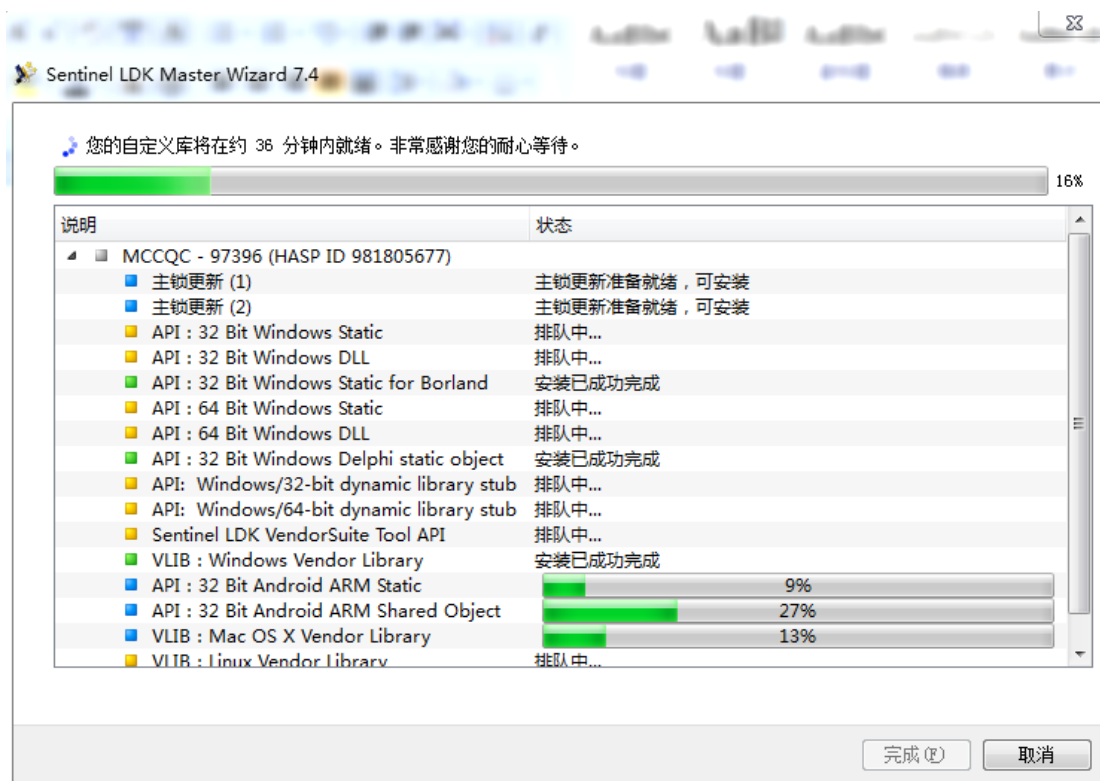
Sentinel LDK Master Wizard 7.4

您的自定义库将在约 36 分钟内就绪。非常感谢您的耐心等待。

16%

| 说明 | 状态 |
|---|---|
| MCCQC - 97396 (HASP ID 981805677) | |
| 主锁更新 (1) | 主锁更新准备就绪，可安装 |
| 主锁更新 (2) | 主锁更新准备就绪，可安装 |
| API : 32 Bit Windows Static | 排队中... |
| API : 32 Bit Windows DLL | 排队中... |
| API : 32 Bit Windows Static for Borland | 安装已成功完成 |
| API : 64 Bit Windows Static | 排队中... |
| API : 64 Bit Windows DLL | 排队中... |
| API : 32 Bit Windows Delphi static object | 安装已成功完成 |
| API: Windows/32-bit dynamic library stub | 排队中... |
| API: Windows/64-bit dynamic library stub | 排队中... |
| Sentinel LDK VendorSuite Tool API | 排队中... |
| VLIB : Windows Vendor Library | 安装已成功完成 |
| API : 32 Bit Android ARM Static | 9% |
| API : 32 Bit Android ARM Shared Object | 27% |
| VLIB : Mac OS X Vendor Library | 13% |
| VLIB : Linux Vendor Library | 排队中... |

完成(F)
取消